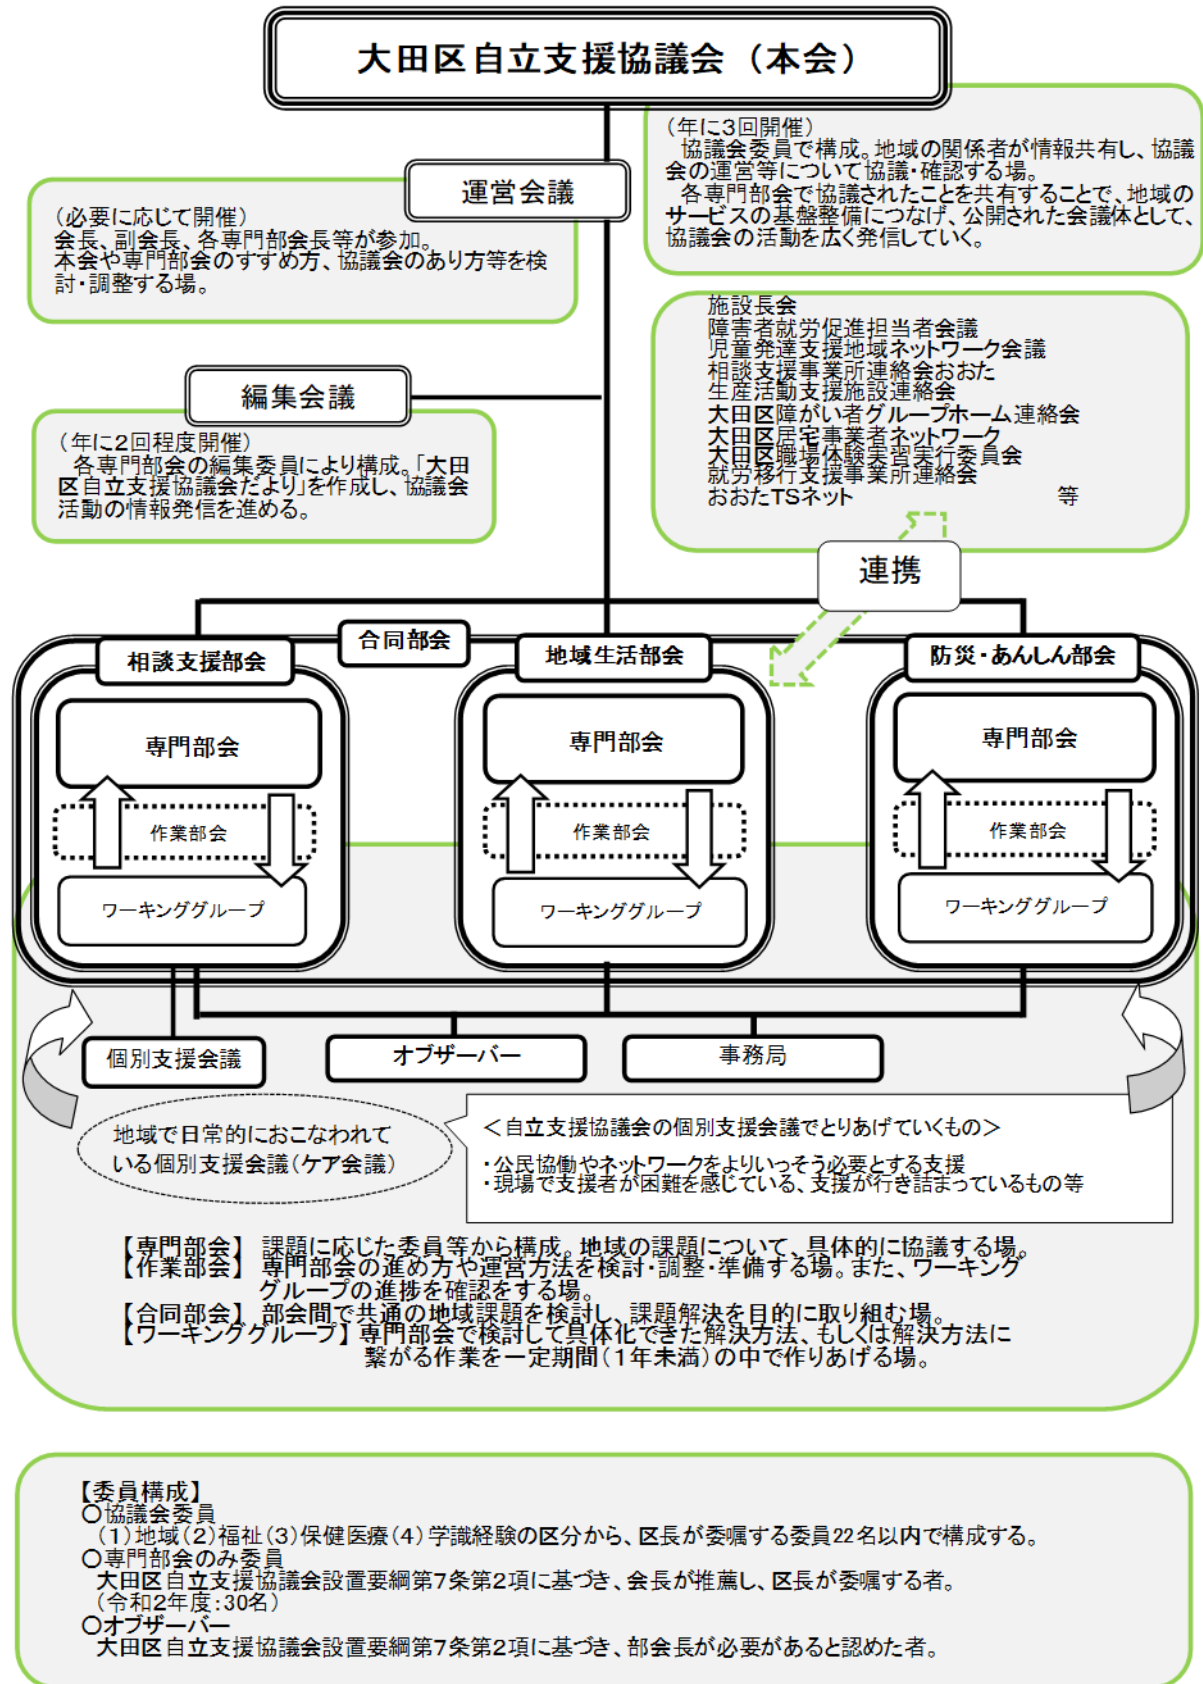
大田区自立支援協議会（本会）

（年に3回開催）
協議会委員で構成。地域の関係者が情報共有し、協議会の運営等について協議・確認する場。
各専門部会で協議されたことを共有することで、地域のサービスの基盤整備につなげ、公開された会議体として、協議会の活動を広く発信していく。

運営会議

（必要に応じて開催）
会長、副会長、各専門部会長等が参加。
本会や専門部会のすすめ方、協議会のあり方等を検討・調整する場。

施設長会
障害者就労促進担当者会議
児童発達支援地域ネットワーク会議
相談支援事業所連絡会おおた
生産活動支援施設連絡会
大田区障がい者グループホーム連絡会
大田区居宅事業者ネットワーク
大田区職場体験実習実行委員会
就労移行支援事業所連絡会
おおたTSネット　等

編集会議

（年に2回程度開催）
各専門部会の編集委員により構成。「大田区自立支援協議会だより」を作成し、協議会活動の情報発信を進める。

連携

合同部会

相談支援部会
専門部会
作業部会
ワーキンググループ

地域生活部会
専門部会
作業部会
ワーキンググループ

防災・あんしん部会
専門部会
作業部会
ワーキンググループ

個別支援会議
オブザーバー
事務局

地域で日常的におこなわれている個別支援会議（ケア会議）

＜自立支援協議会の個別支援会議でとりあげていくもの＞
・公民協働やネットワークをよりいっそう必要とする支援
・現場で支援者が困難を感じている、支援が行き詰まっているもの等

【専門部会】課題に応じた委員等から構成。地域の課題について、具体的に協議する場。
【作業部会】専門部会の進め方や運営方法を検討・調整・準備する場。また、ワーキンググループの進捗を確認をする場。
【合同部会】部会間で共通の地域課題を検討し、課題解決を目的に取り組む場。
【ワーキンググループ】専門部会で検討して具体化できた解決方法、もしくは解決方法に繋がる作業を一定期間（1年未満）の中で作りあげる場。

【委員構成】
○協議会委員
（1）地域（2）福祉（3）保健医療（4）学識経験の区分から、区長が委嘱する委員22名以内で構成する。
○専門部会のみ委員
大田区自立支援協議会設置要綱第7条第2項に基づき、会長が推薦し、区長が委嘱する者。
（令和2年度：30名）
○オブザーバー
大田区自立支援協議会設置要綱第7条第2項に基づき、部会長が必要があると認めた者。